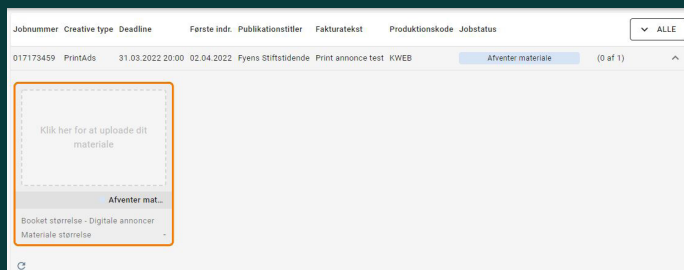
| Jobnummer | Creative type | Deadline | Første indr. | Publikationstitler | Fakturatekst | Produktionskode | Jobstatus | | ALLE |
|---|---|---|---|---|---|---|---|---|---|
| 017173459 | PrintAds | 31.03.2022 20:00 | 02.04.2022 | Fyens Stiftstidende | Print annonce test | KWEB | Afventer materiale | (0 af 1) | |

Klik her for at uploade dit materiale

Afventer mat...

Booket størrelse - Digitale annoncer

Materiale størrelse -